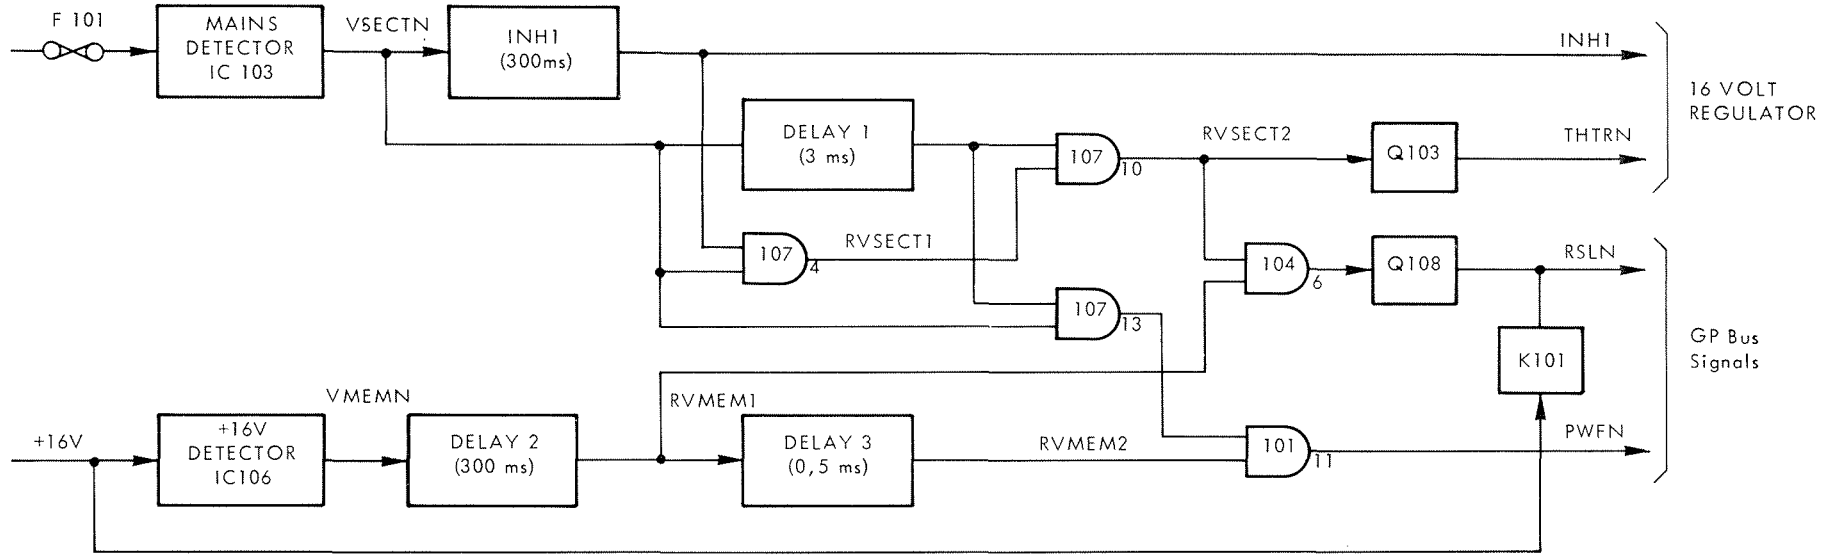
F 101
MAINS DETECTOR IC 103
VSECTN
INH1 (300ms)
INH1
16 VOLT REGULATOR
DELAY 1 (3 ms)
107
10
RVSECT2
Q103
THTRN
107
4
RVSECT1
104
6
Q108
RSLN
107
13
GP Bus Signals
K101
VMEMN
RVMEM1
+16V
+16V DETECTOR IC106
DELAY 2 (300 ms)
DELAY 3 (0,5 ms)
RVMEM2
101
11
PWFN